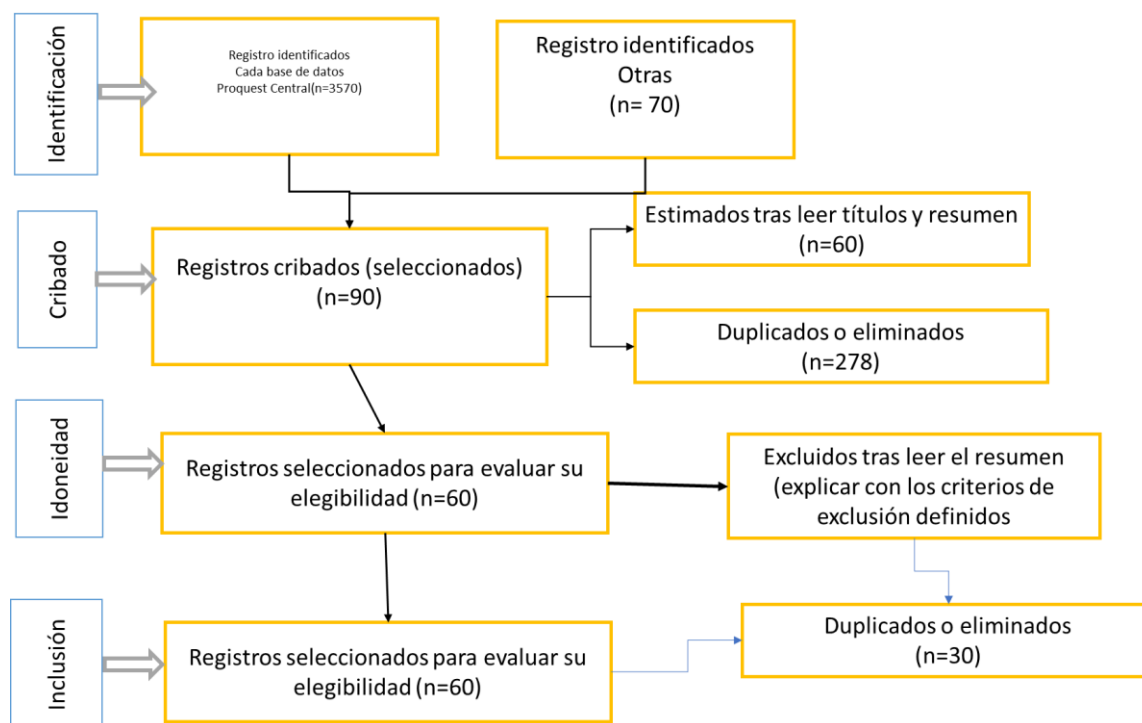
Identificación

Registro identificados
Cada base de datos
Proquest Central(n=3570)

Registro identificados
Otras
(n= 70)

Cribado

Registros cribados (seleccionados)
(n=90)

Estimados tras leer títulos y resumen
(n=60)

Duplicados o eliminados
(n=278)

Idoneidad

Registros seleccionados para evaluar su elegibilidad (n=60)

Excluidos tras leer el resumen
(explicar con los criterios de exclusión definidos

Inclusión

Registros seleccionados para evaluar su elegibilidad (n=60)

Duplicados o eliminados
(n=30)